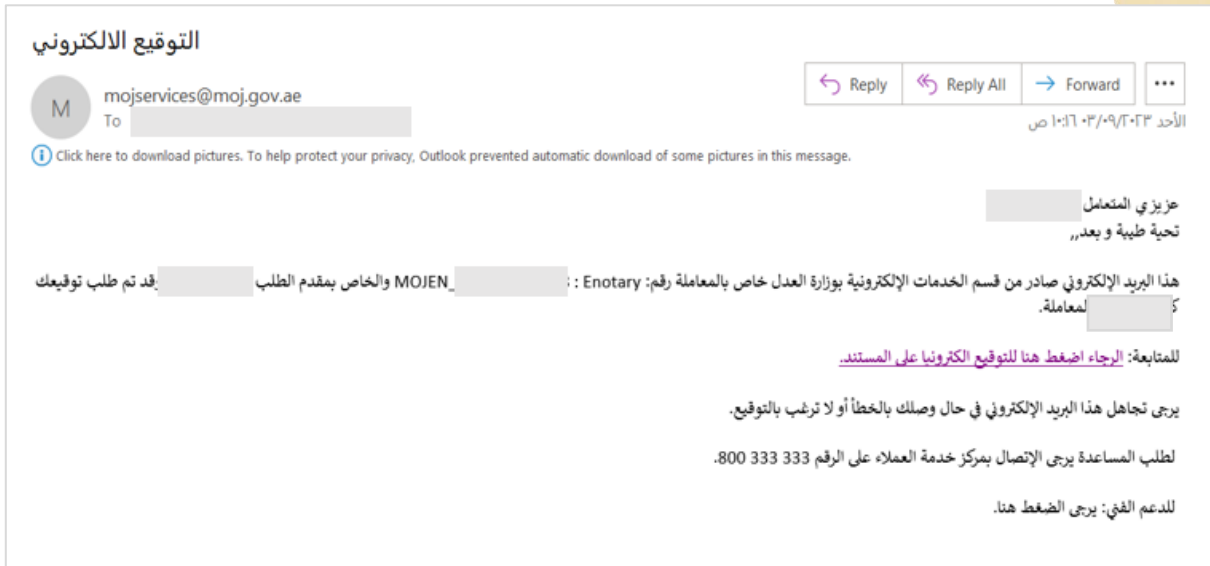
التوقيع الالكتروني

M
mojservices@moj.gov.ae
To

Reply
Reply All
Forward
...

الأحد ٢٠٢٣/٠٩/٠٣ ١٠:١٦ ص

Click here to download pictures. To help protect your privacy, Outlook prevented automatic download of some pictures in this message.

عزيزي المتعامل
تحية طيبة و بعد,,

هذا البريد الإلكتروني صادر من قسم الخدمات الإلكترونية بوزارة العدل خاص بالمعاملة رقم: Enotary : MOJEN_ والخاص بمقدم الطلب فقد تم طلب توقيعك ك للمعاملة.

للمتابعة: الرجاء اضغط هنا للتوقيع الكترونيا على المستند.

يرجى تجاهل هذا البريد الإلكتروني في حال وصلك بالخطأ أو لا ترغب بالتوقيع.

لطلب المساعدة يرجى الإتصال بمركز خدمة العملاء على الرقم 333 333 800.

للدعم الفني: يرجى الضغط هنا.